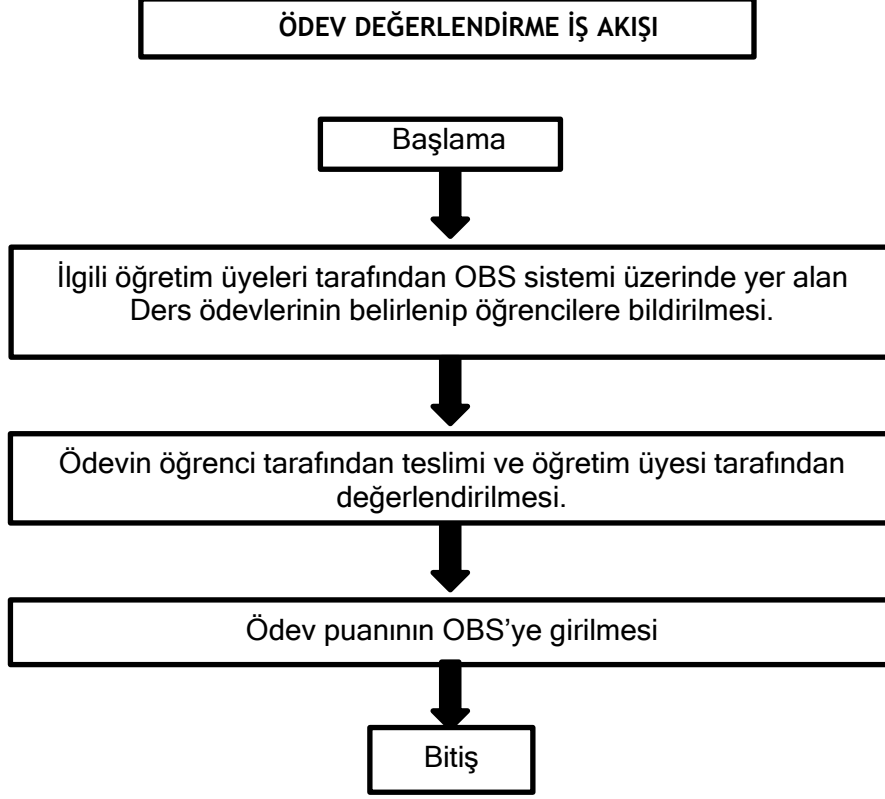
ÖDEV DEĞERLENDİRME İŞ AKIŞI

Başlama

İlgili öğretim üyeleri tarafından OBS sistemi üzerinde yer alan Ders ödevlerinin belirlenip öğrencilere bildirilmesi.

Ödevin öğrenci tarafından teslimi ve öğretim üyesi tarafından değerlendirilmesi.

Ödev puanının OBS'ye girilmesi

Bitiş